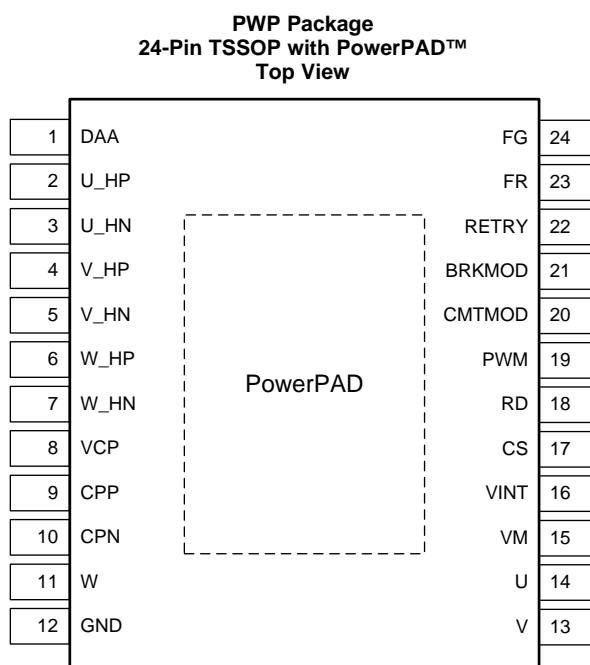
PWP Package
24-Pin TSSOP with PowerPAD™
Top View

1 DAA
2 U_HP
3 U_HN
4 V_HP
5 V_HN
6 W_HP
7 W_HN
8 VCP
9 CPP
10 CPN
11 W
12 GND

PowerPAD

FG 24
FR 23
RETRY 22
BRKMOD 21
CMTMOD 20
PWM 19
RD 18
CS 17
VINT 16
VM 15
U 14
V 13